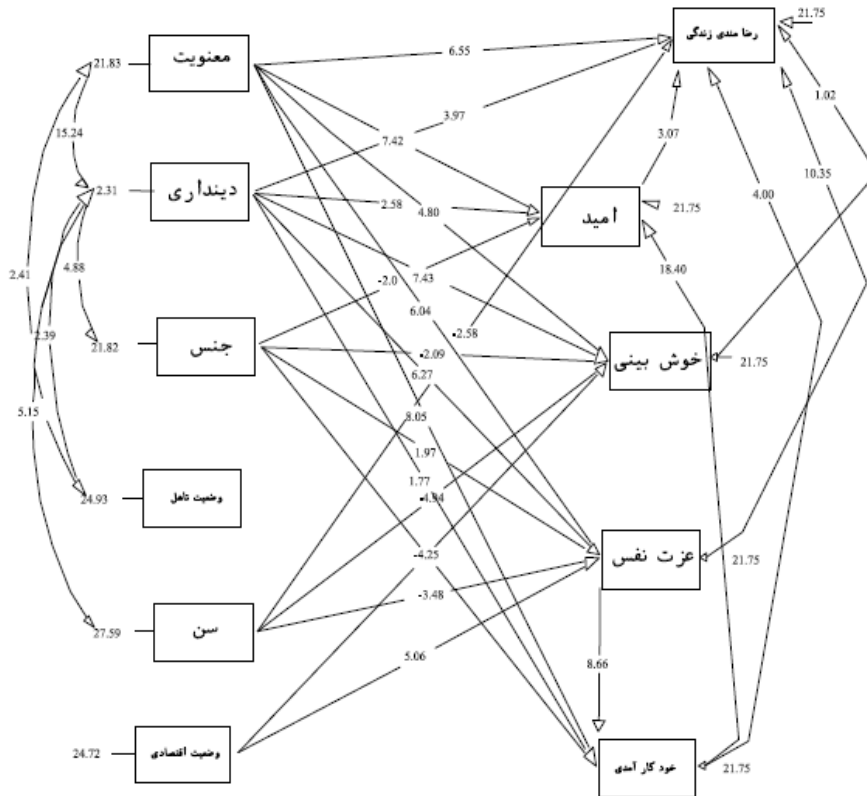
رضا مندی زندگی
21.75
معنویت
21.83
6.55
15.24
3.97
1.02
7.42
دینداری
2.31
3.07
2.58
4.80
امید
21.75
4.00
10.35
4.88
7.43
18.40
2.41
-2.0
21.82
2.39
جنس
6.04
•2.58
خوش بینی
21.75
-2.09
6.27
5.15
8.05
1.97
24.93
وضعیت تاهل
1.77
•1.94
عزت نفس
21.75
-4.25
27.59
سن
-3.48
8.66
5.06
24.72
وضعیت اقتصادی
خود کار آمدی
21.75